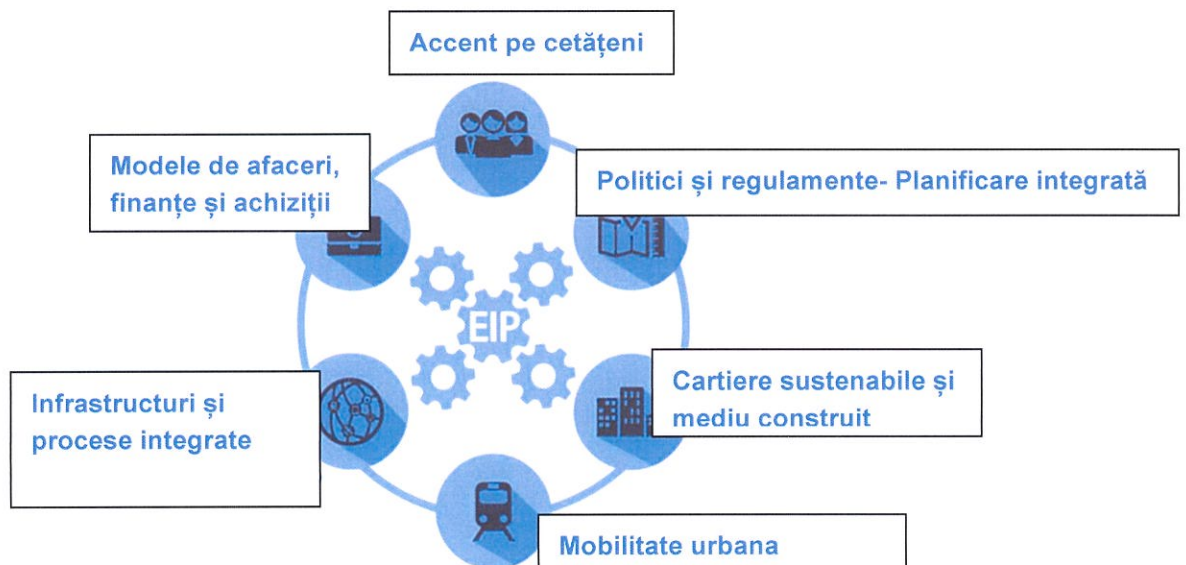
Accent pe cetățeni

Modele de afaceri, finanțe și achiziții

Politici și regulamente- Planificare integrată

EIP

Infrastructuri și procese integrate

Cartiere sustenabile și mediu construit

Mobilitate urbana